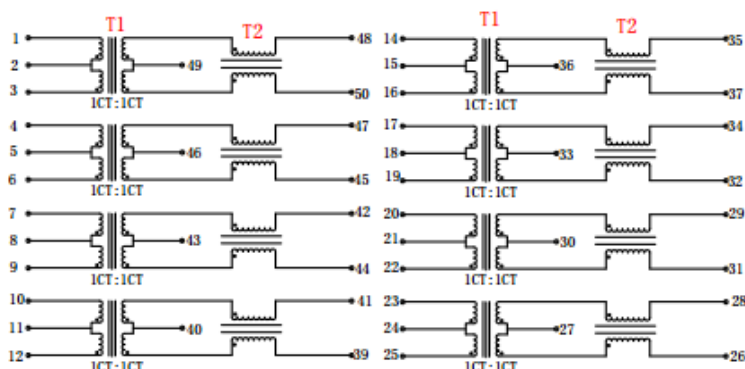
T1 T2
1
2
3
49
48
50
1CT:1CT
4
5
6
46
47
45
1CT:1CT
7
8
9
43
42
44
1CT:1CT
10
11
12
40
41
39
1CT:1CT

T1 T2
14
15
16
36
35
37
1CT:1CT
17
18
19
33
34
32
1CT:1CT
20
21
22
30
29
31
1CT:1CT
23
24
25
27
28
26
1CT:1CT